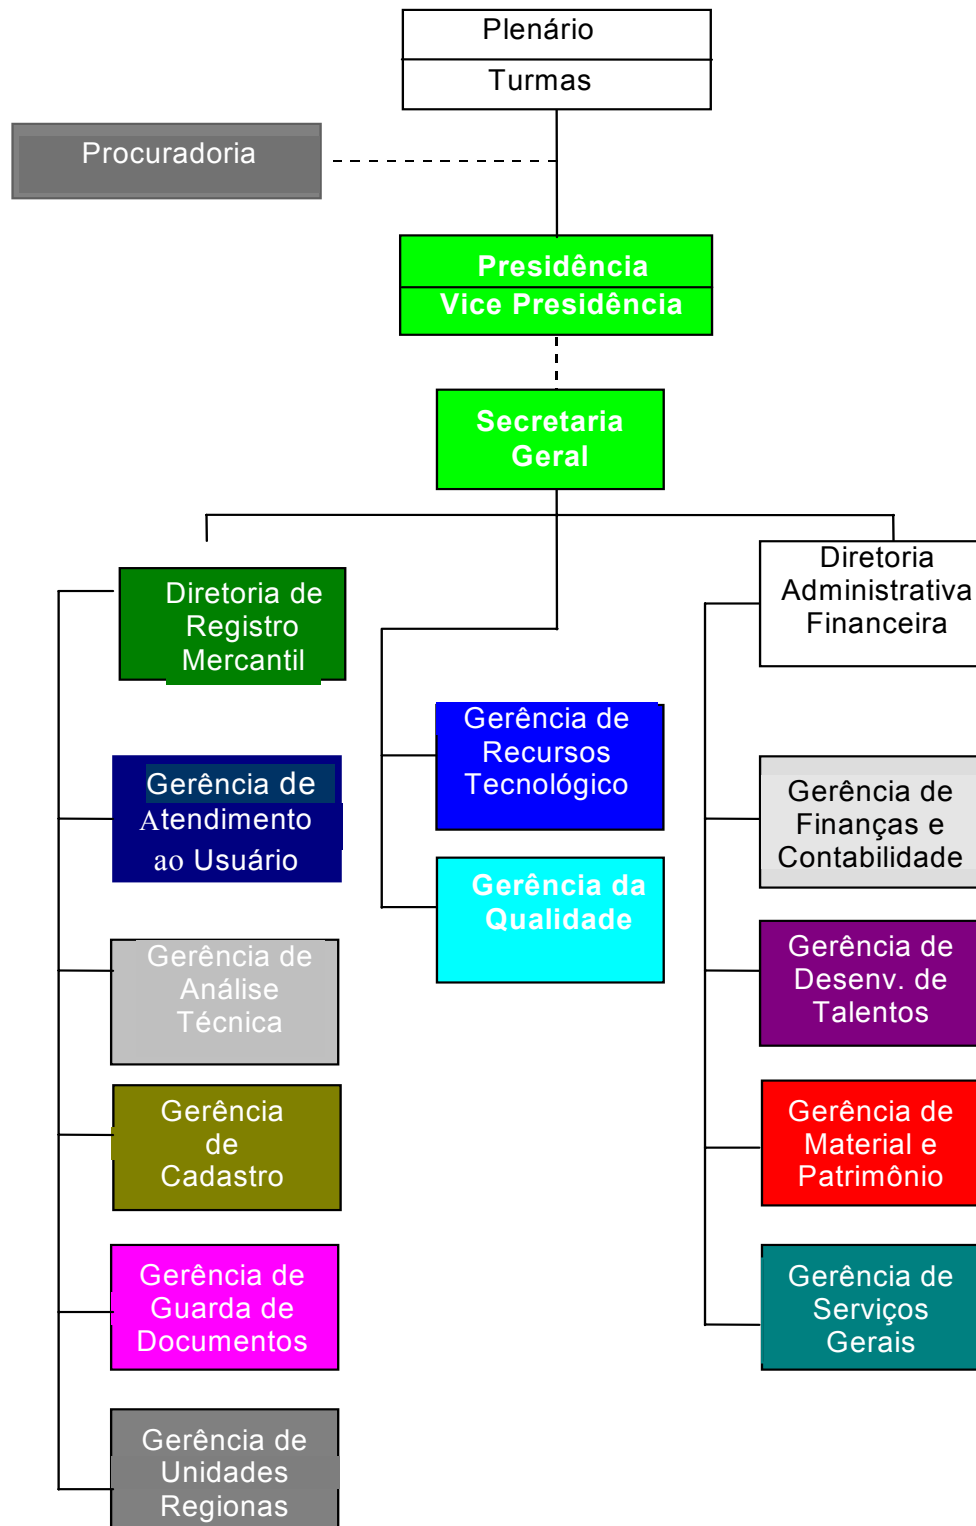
Plenário
Turmas

Procuradoria

Presidência
Vice Presidência

Secretaria Geral

Diretoria de Registro Mercantil

Gerência de Atendimento ao Usuário

Gerência de Análise Técnica

Gerência de Cadastro

Gerência de Guarda de Documentos

Gerência de Unidades Regionas

Gerência de Recursos Tecnológico

Gerência da Qualidade

Diretoria Administrativa Financeira

Gerência de Finanças e Contabilidade

Gerência de Desenv. de Talentos

Gerência de Material e Patrimônio

Gerência de Serviços Gerais